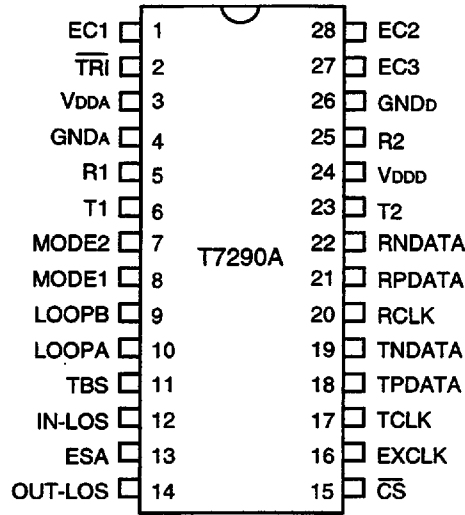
EC1 1
$\overline{TRI}$ 2
VDDA 3
GNDA 4
R1 5
T1 6
MODE2 7
MODE1 8
LOOPB 9
LOOPA 10
TBS 11
IN-LOS 12
ESA 13
OUT-LOS 14

T7290A

28 EC2
27 EC3
26 GNDD
25 R2
24 VDDD
23 T2
22 RNDATA
21 RPDATA
20 RCLK
19 TNDATA
18 TPDATA
17 TCLK
16 EXCLK
15 $\overline{CS}$